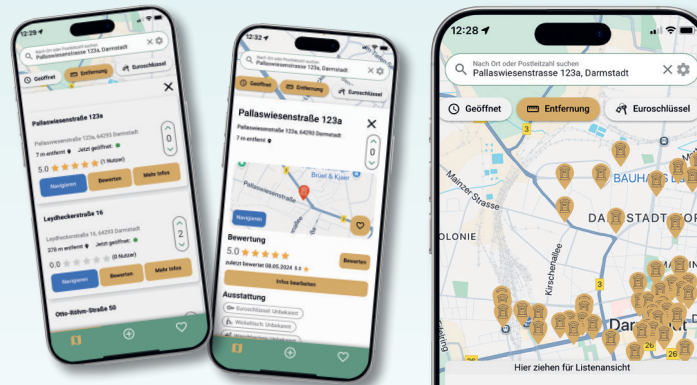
Nach Ort oder Postleitzahl suchen
Pallaswiesenstrasse 123a, Darmstadt

Geöffnet
Entfernung
Euroschlüssel

Pallaswiesenstraße 123a
Pallaswiesenstraße 123a, 64293 Darmstadt
7 m entfernt
Jetzt geöffnet
5.0 (1 Nutzer)
0
Navigieren
Bewerten
Mehr Infos

Leydheckerstraße 16
Leydheckerstraße 16, 64293 Darmstadt
376 m entfernt
Jetzt geöffnet
0.0 (0 Nutzer)
2
Navigieren
Bewerten
Mehr Infos

Otto-Röhm-Straße 50

12:32

Nach Ort oder Postleitzahl suchen
Pallaswiesenstrasse 123a, Darmstadt
Geöffnet
Entfernung
Euroschlüssel

Pallaswiesenstraße 123a
Pallaswiesenstraße 123a, 64293 Darmstadt
7 m entfernt
0
Pallaswiesenstraße
Brüel & Kjær
Navigieren
Bewertung
5.0
Bewerten
zuletzt bewertet 08.05.2024 5.0
Infos bearbeiten
Ausstattung
Euroschlüssel: Unbekannt
Wickeltisch: Unbekannt
Barrierefrei: Unbekannt

12:28

Nach Ort oder Postleitzahl suchen
Pallaswiesenstrasse 123a, Darmstadt
Geöffnet
Entfernung
Euroschlüssel
3
BAUHAUS
Mainzer Strasse
DARMSTADT
OLONIE
Kirschenallee
3
Darm
26
26
Hier ziehen für Listenansicht